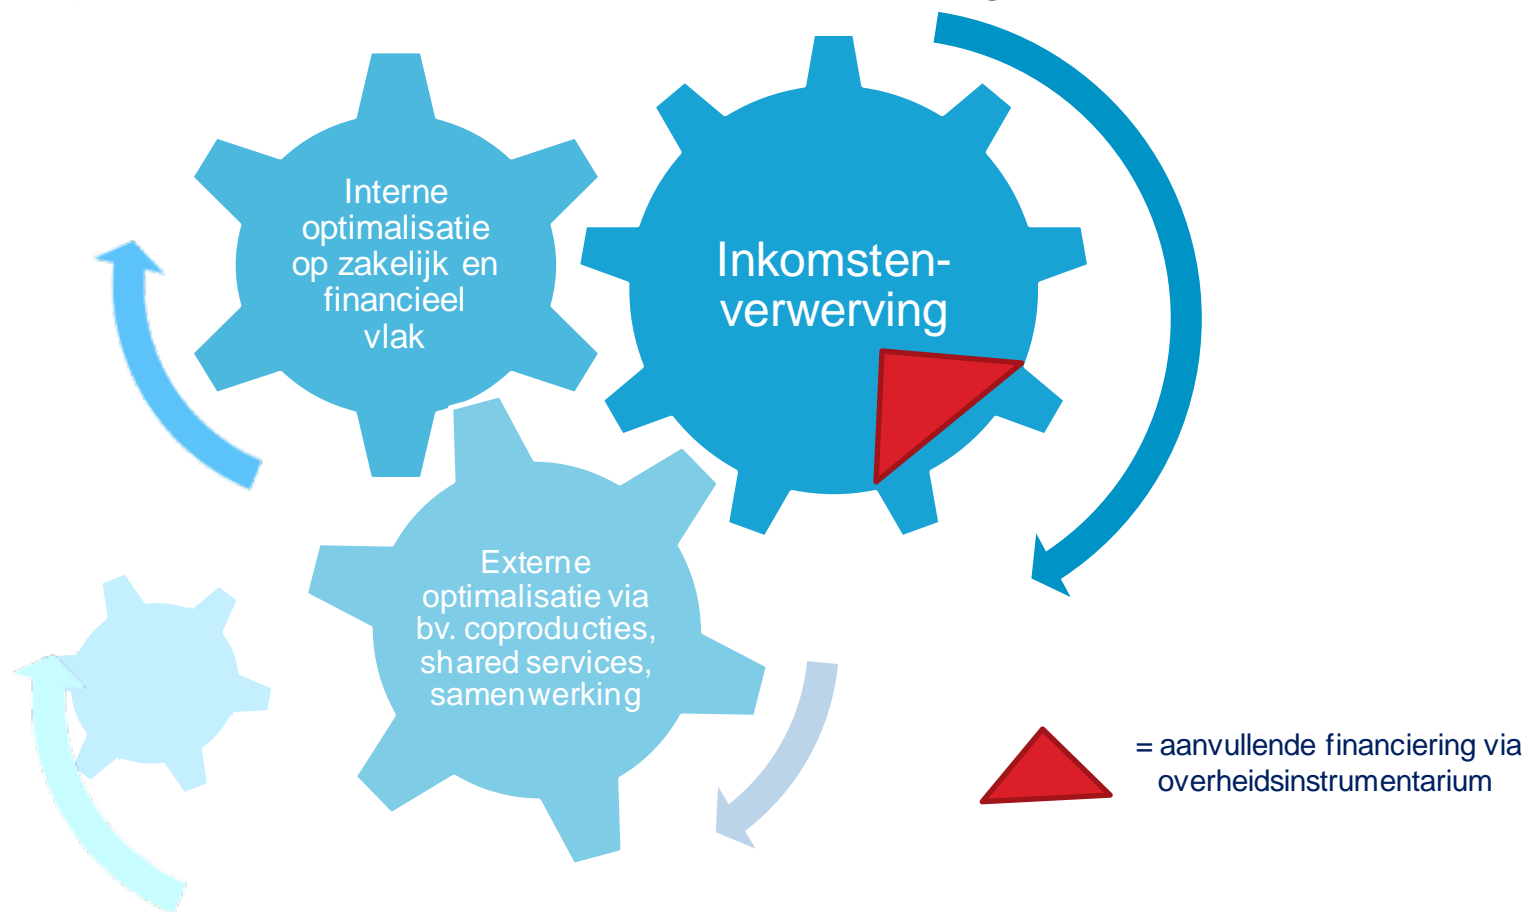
Interne optimalisatie op zakelijk en financieel vlak

Inkomsten-verwerving

Externe optimalisatie via bv. coproducties, shared services, samenwerking

= aanvullende financiering via overheidsinstrumentarium